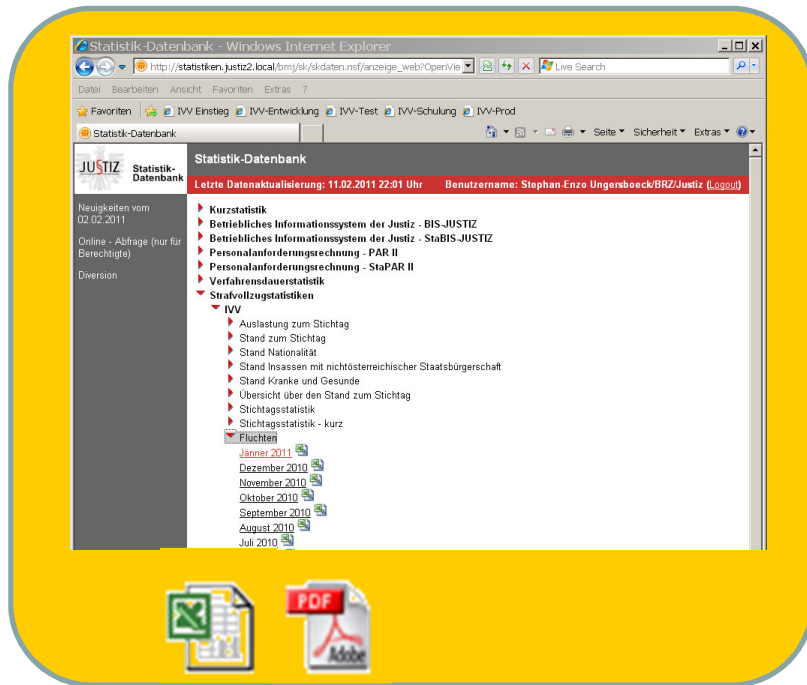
Statistik-Datenbank - Windows Internet Explorer

http://statistiken.justiz2.local/bmj/sk/skdaten.nsf/anzeige_web?OpenVie

Live Search

Datei Bearbeiten Ansicht Favoriten Extras ?

Favoriten | IVV Einstieg IVV-Entwicklung IVV-Test IVV-Schulung IVV-Prod

Statistik-Datenbank

Seite Sicherheit Extras

JUSTIZ Statistik-Datenbank

Statistik-Datenbank

Letzte Datenaktualisierung: 11.02.2011 22:01 Uhr Benutzername: Stephan-Enzo Ungersboeck/BRZ/Justiz (Logout)

Neuigkeiten vom 02.02.2011

Online - Abfrage (nur für Berechtigte)

Diversion

Kurzstatistik
Betriebliches Informationssystem der Justiz - BIS-JUSTIZ
Betriebliches Informationssystem der Justiz - StaBIS-JUSTIZ
Personalanforderungsrechnung - PAR II
Personalanforderungsrechnung - StaPAR II
Verfahrensdauerstatistik
Strafvollzugstatistiken
IVV
Auslastung zum Stichtag
Stand zum Stichtag
Stand Nationalität
Stand Insassen mit nichtösterreichischer Staatsbürgerschaft
Stand Kranke und Gesunde
Übersicht über den Stand zum Stichtag
Stichtagsstatistik
Stichtagsstatistik - kurz
Fluchten
Jänner 2011
Dezember 2010
November 2010
Oktober 2010
September 2010
August 2010
Juli 2010

PDF
Adobe